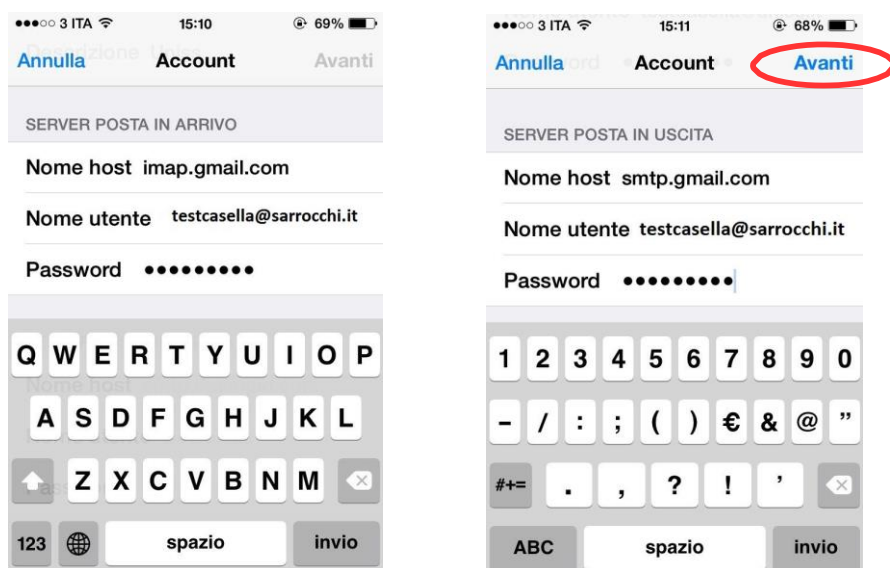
●●●○○ 3 ITA 15:10 69%

Annulla Account Avanti

SERVER POSTA IN ARRIVO

Nome host imap.gmail.com

Nome utente testcasella@sarrocchi.it

Password ●●●●●●●●●

Q W E R T Y U I O P

A S D F G H J K L

Z X C V B N M

123 spazio invio

●●●○○ 3 ITA 15:11 68%

Annulla Account Avanti

SERVER POSTA IN USCITA

Nome host smtp.gmail.com

Nome utente testcasella@sarrocchi.it

Password ●●●●●●●●●

1 2 3 4 5 6 7 8 9 0

- / : ; ( ) € & @ ”

#+= . , ? ! ’

ABC spazio invio